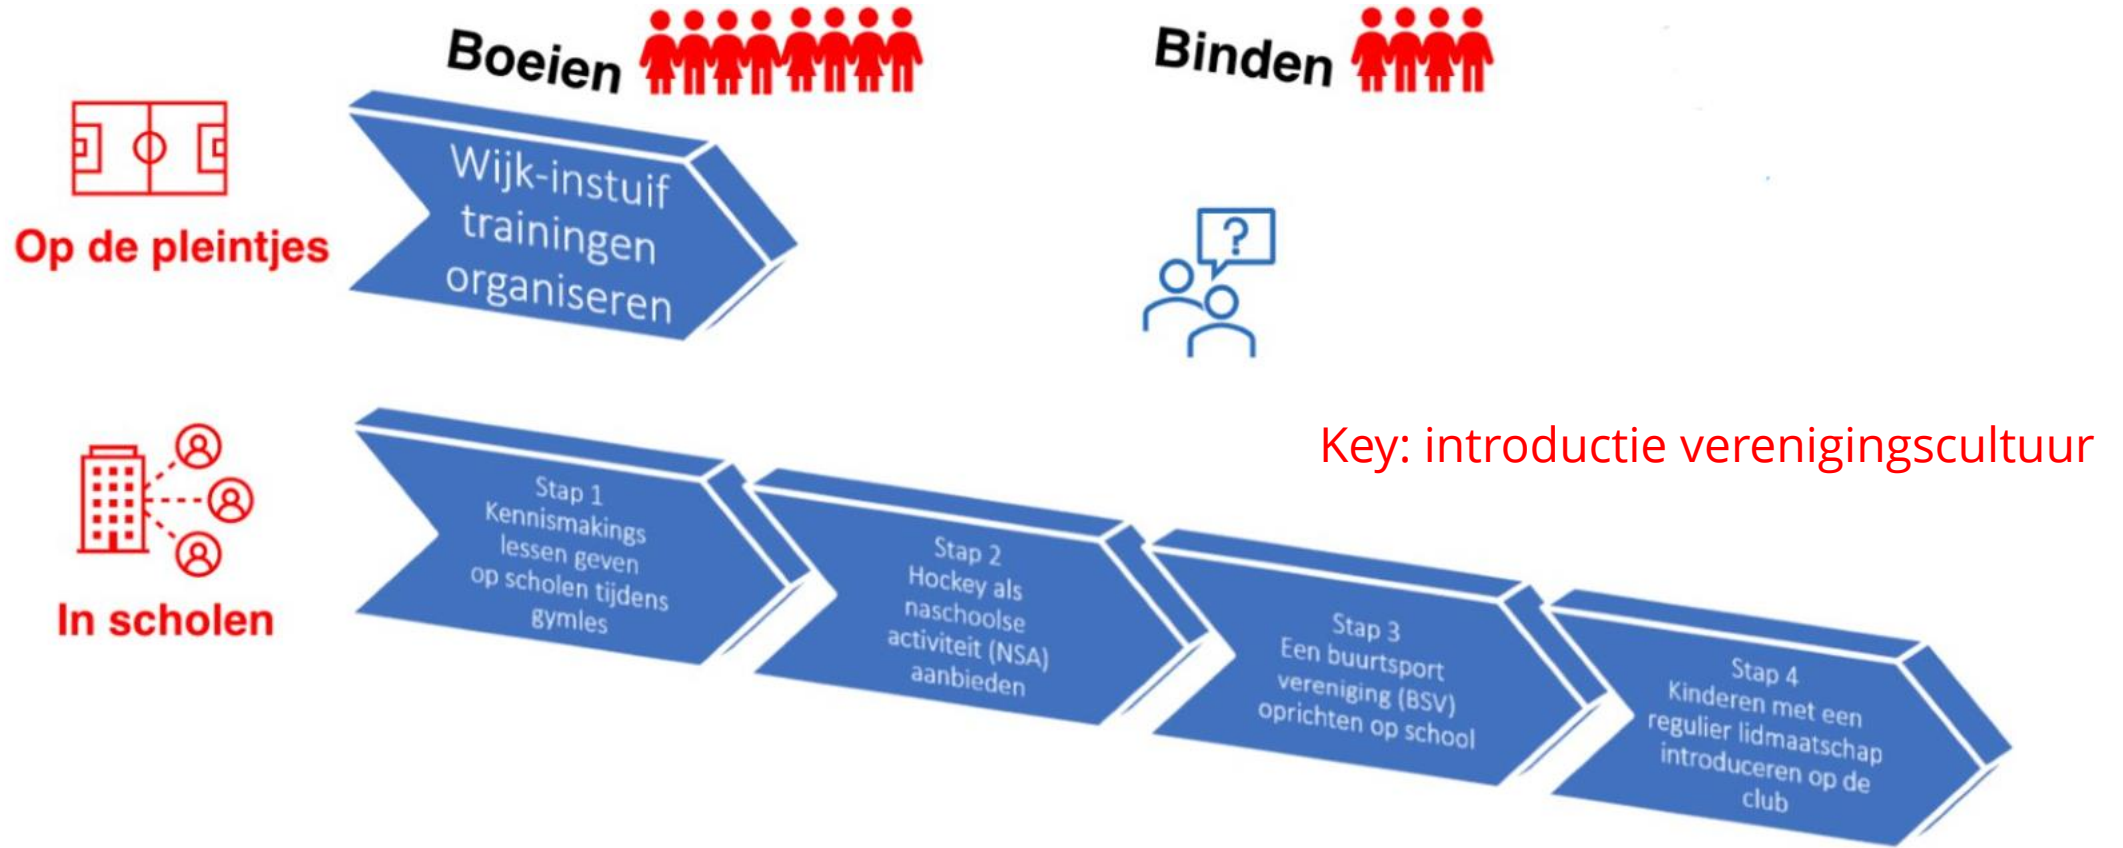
Boeien

Binden

Op de pleintjes

Wijk-instuif trainingen organiseren

?

Key: introductie verenigingscultuur

In scholen

Stap 1
Kennismakings lessen geven op scholen tijdens gymles

Stap 2
Hockey als naschoolse activiteit (NSA) aanbieden

Stap 3
Een buurtsport vereniging (BSV) oprichten op school

Stap 4
Kinderen met een regulier lidmaatschap introduceren op de club